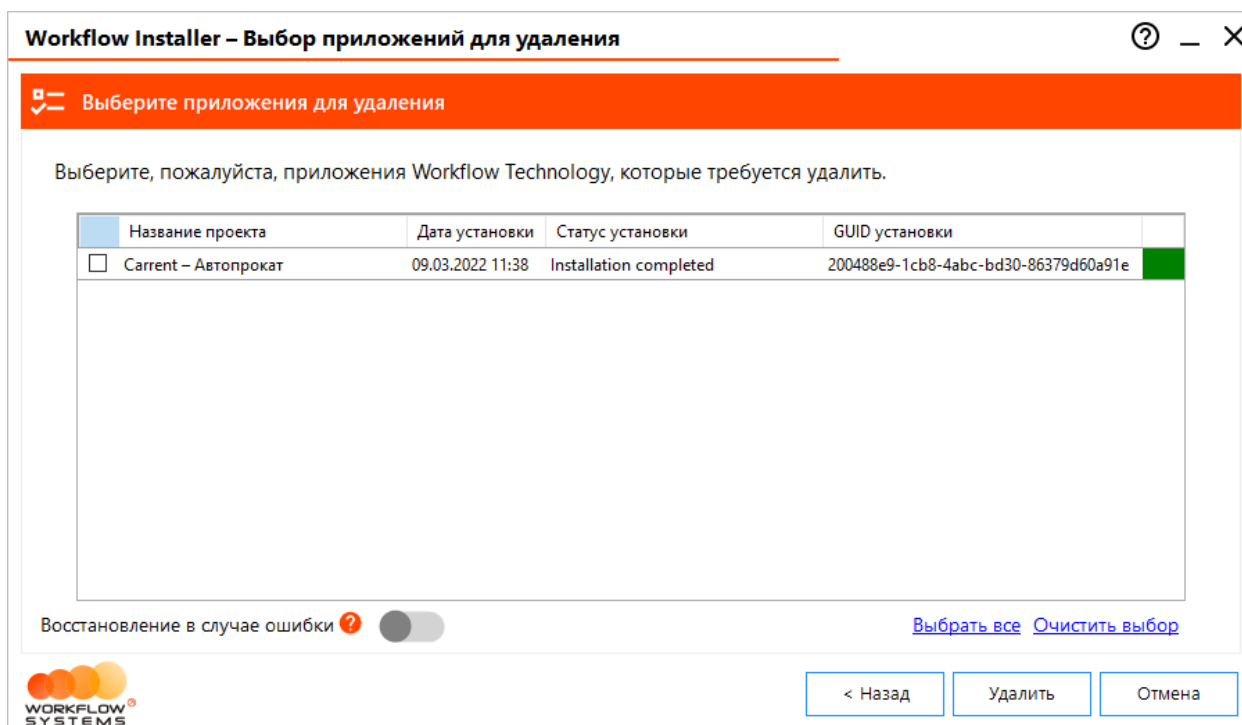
Workflow Installer – Выбор приложений для удаления

Выберите приложения для удаления

Выберите, пожалуйста, приложения Workflow Technology, которые требуется удалить.

| | Название проекта | Дата установки | Статус установки | GUID установки |
|---|---|---|---|---|
| ☐ | Carrent – Автопрокат | 09.03.2022 11:38 | Installation completed | 200488e9-1cb8-4abc-bd30-86379d60a91e |

Восстановление в случае ошибки

Выбрать все Очистить выбор

WORKFLOW SYSTEMS

< Назад Удалить Отмена